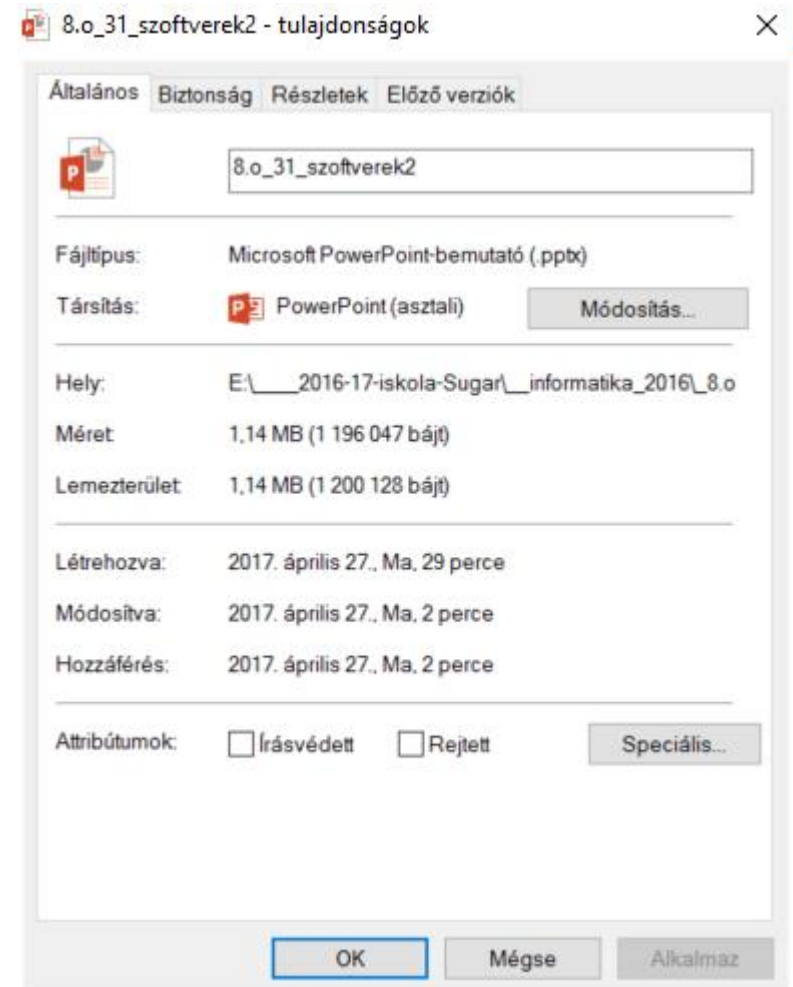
8.o_31_szoftverek2 - tulajdonságok

×

Általános | Biztonság | Részletek | Előző verziók

8.o_31_szoftverek2

Fájltípus: Microsoft PowerPoint-bemutató (.pptx)

Társítás: PowerPoint (asztali) Módosítás...

Hely: E:\____2016-17-iskola-Sugar\__informatika_2016\_8.o

Méret: 1,14 MB (1 196 047 bájt)

Lemezterület: 1,14 MB (1 200 128 bájt)

Létrehozva: 2017. április 27., Ma, 29 perce

Módosítva: 2017. április 27., Ma, 2 perce

Hozzáférés: 2017. április 27., Ma, 2 perce

Attribútumok: Írásvédett Rejtett Speciális...

OK Mégse Alkalmaz